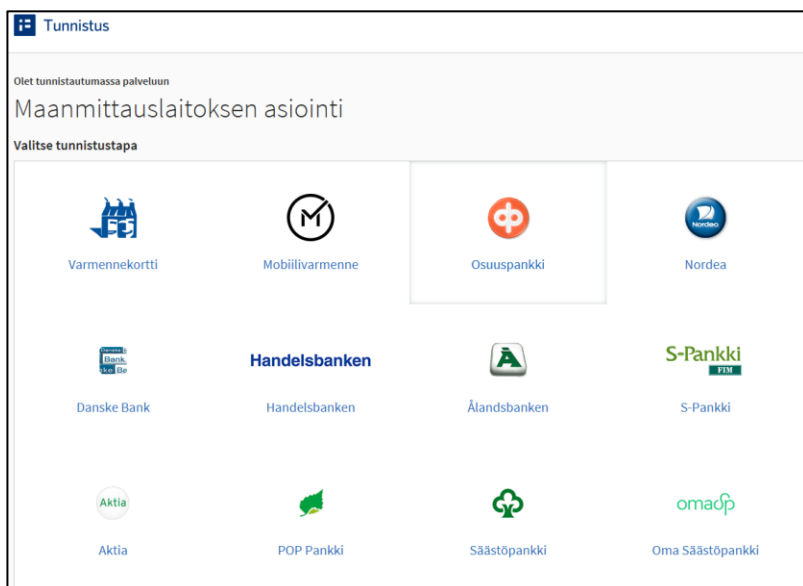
Tunnistus

Olet tunnistautumassa palveluun

Maanmittauslaitoksen asiointi

Valitse tunnistustapa

Varmennekortti

Mobiilivarmenne

Osuuspankki

Nordea

Nordea

Danske Bank

Handelsbanken

Handelsbanken

Ålandsbanken

S-Pankki

FIM

S-Pankki

Aktia

Aktia

POP Pankki

Säästöpankki

omasp

Oma Säästöpankki